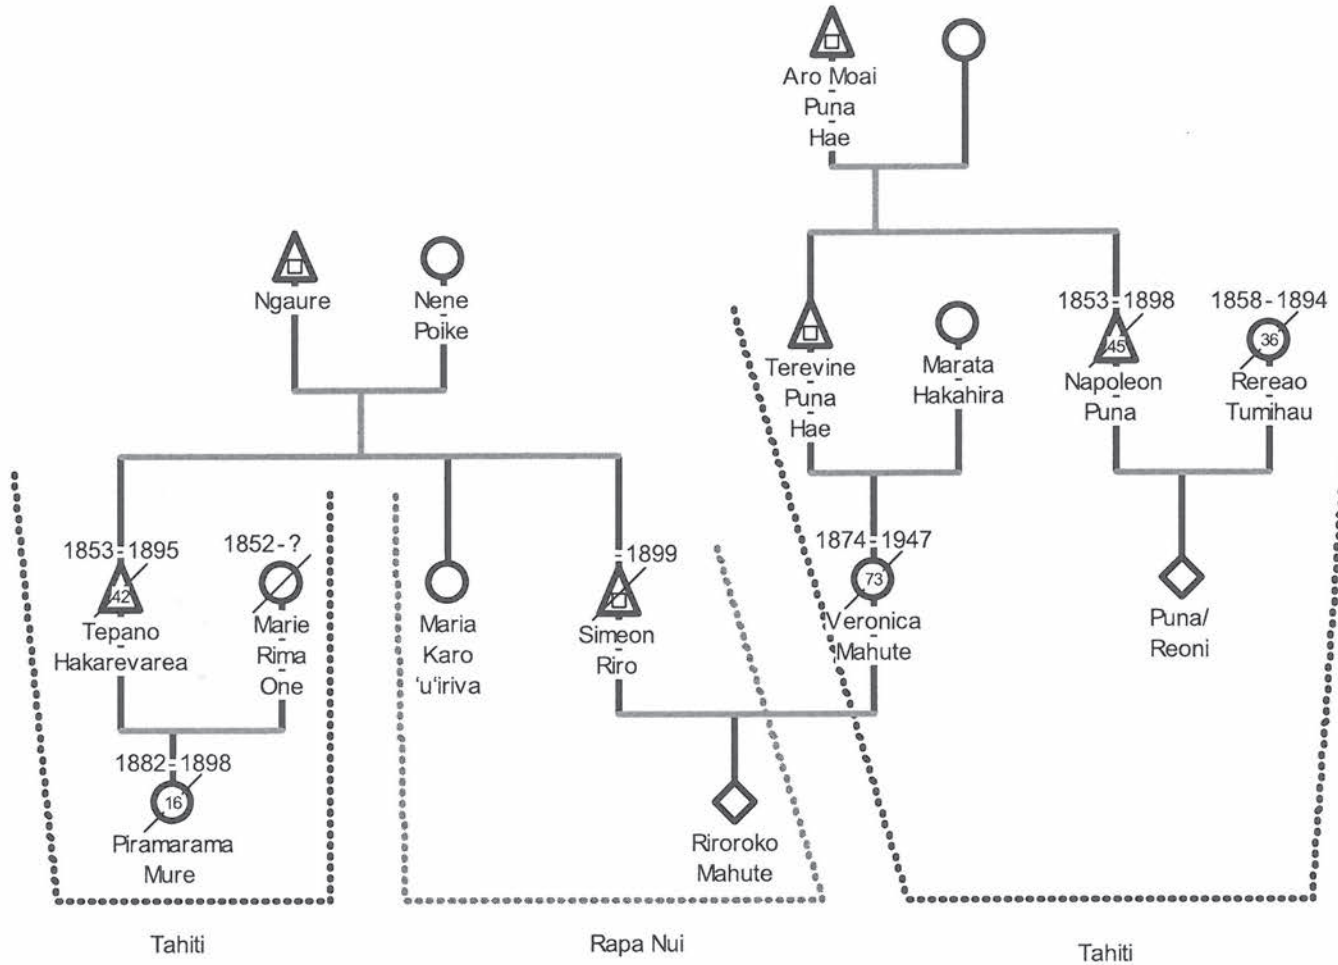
Aro Moai
Puna
Hae

Ngaure

Nene
Poike

Terevine
Puna
Hae

Marata
Hakahira

1853-1898
45
Napoleon
Puna

1858-1894
36
Rereao
Tumihau

1853-1895
42
Tepano
Hakarevarea

1852-?
Marie
Rima
One

Maria
Karo
'u'iriva

-1899
Simeon
Riro

1874-1947
73
Veronica
Mahute

Puna/
Reoni

1882-1898
16
Piramarama
Mure

Riroroko
Mahute

Tahiti

Rapa Nui

Tahiti